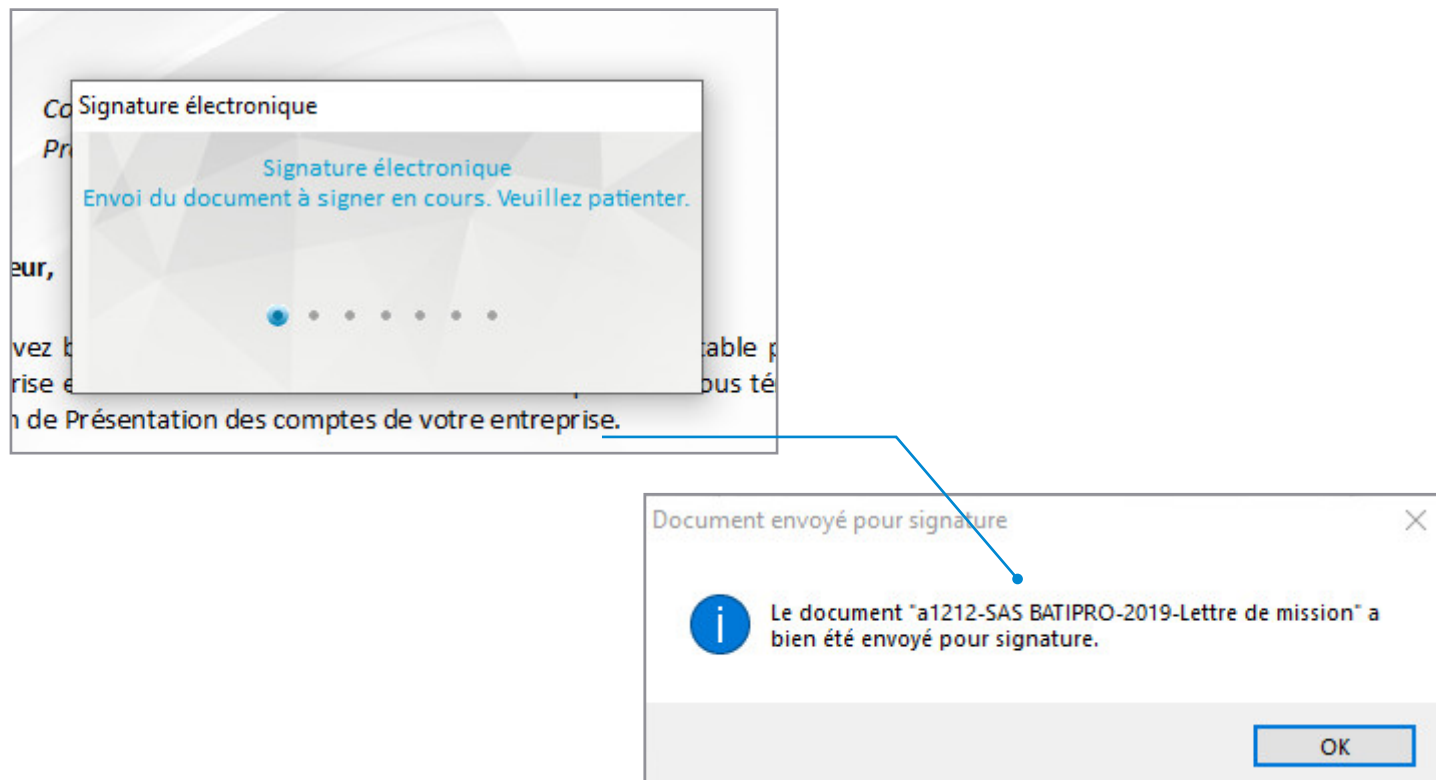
Co
Pr

Signature électronique

Signature électronique
Envoi du document à signer en cours. Veuillez patienter.

eur,

vez b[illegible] table p
rise e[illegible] ous té
n de Présentation des comptes de votre entreprise.

Document envoyé pour signature

Le document "a1212-SAS BATIPRO-2019-Lettre de mission" a bien été envoyé pour signature.

OK